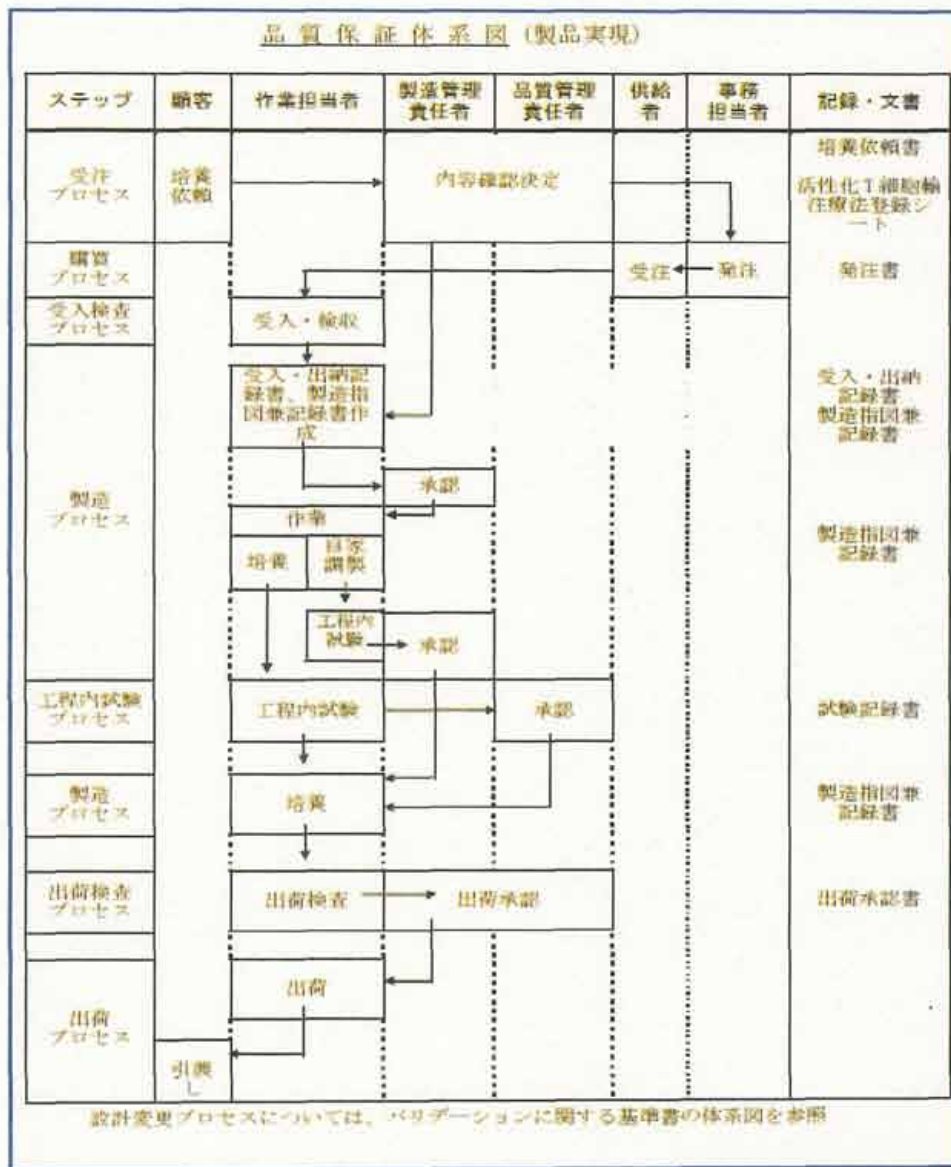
品質保証体系図（製品実現）

| ステップ | 顧客 | 作業担当者 | 製造管理責任者 | 品質管理責任者 | 供給者 | 事務担当者 | 記録・文書 |
|---|---|---|---|---|---|---|---|
| 受注プロセス | 培養依頼 | | 内容確認決定 | | | | 培養依頼書 活性化T細胞輸注療法登録シート |
| 購買プロセス | | | | | 受注 | 発注 | 発注書 |
| 受入検査プロセス | | 受入・検収 | | | | | |
| 製造プロセス | | 受入・出納記録書、製造指図兼記録書作成 | 承認 | | | | 受入・出納記録書 製造指図兼記録書 |
| | | 作業 培養 自家調製 | 工程内試験 承認 | | | | 製造指図兼記録書 |
| 工程内試験プロセス | | 工程内試験 | | 承認 | | | 試験記録書 |
| 製造プロセス | | 培養 | | | | | 製造指図兼記録書 |
| 出荷検査プロセス | | 出荷検査 | 出荷承認 | | | | 出荷承認書 |
| 出荷プロセス | 引渡し | 出荷 | | | | | |

設計変更プロセスについては、バリデーションに関する基準書の体系図を参照